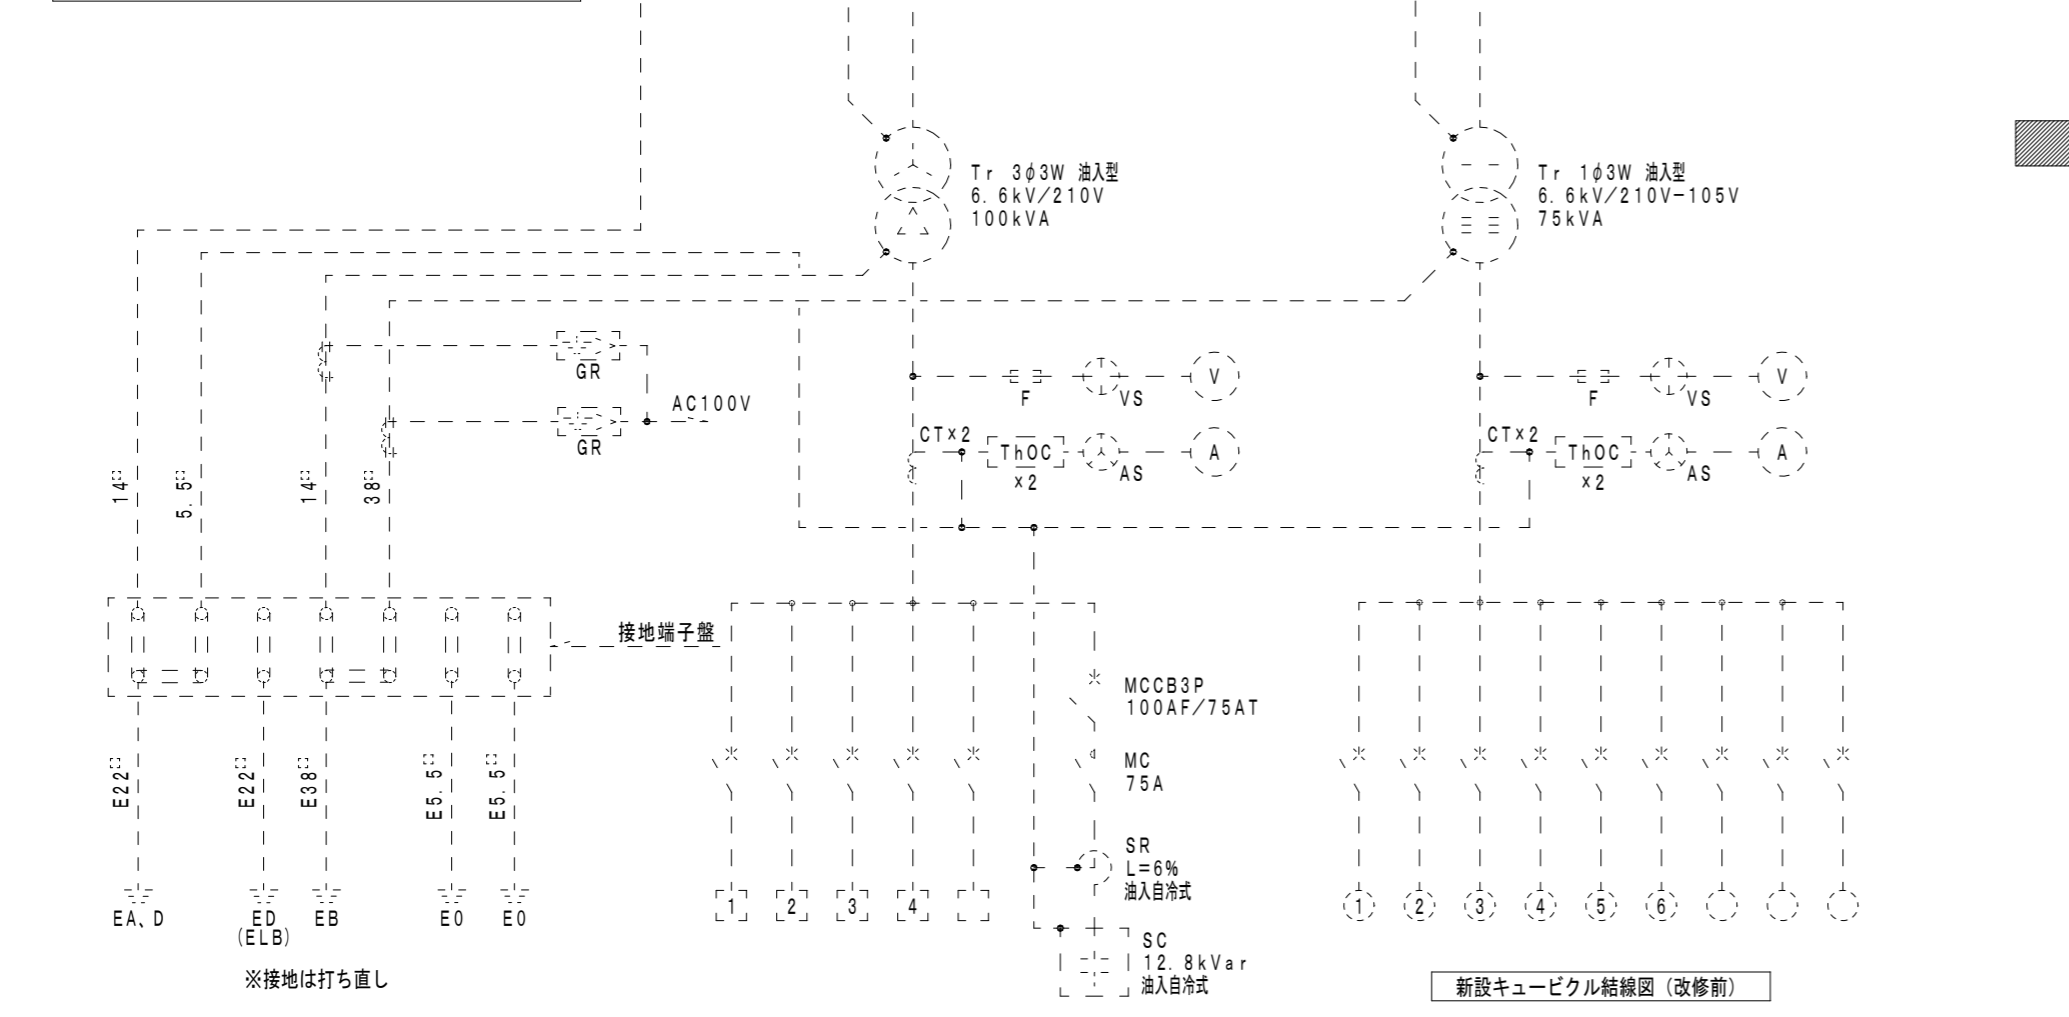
Tr 3$\phi$3W 油入型
6.6kV/210V
100kVA

Tr 1$\phi$3W 油入型
6.6kV/210V-105V
75kVA

GR

GR

AC100V

F

VS

V

CT×2

ThOC
×2

AS

A

F

VS

V

CT×2

ThOC
×2

AS

A

14□

5.5□

14□

38□

接地端子盤

MCCB3P
100AF/75AT

MC
75A

SR
L=6%
油入自冷式

SC
12.8kVar
油入自冷式

E22□

E22□

E38□

E5.5□

E5.5□

EA、D

ED
(ELB)

EB

E0

E0

1

2

3

4

1

2

3

4

5

6

※接地は打ち直し

新設キュービクル結線図（改修前）